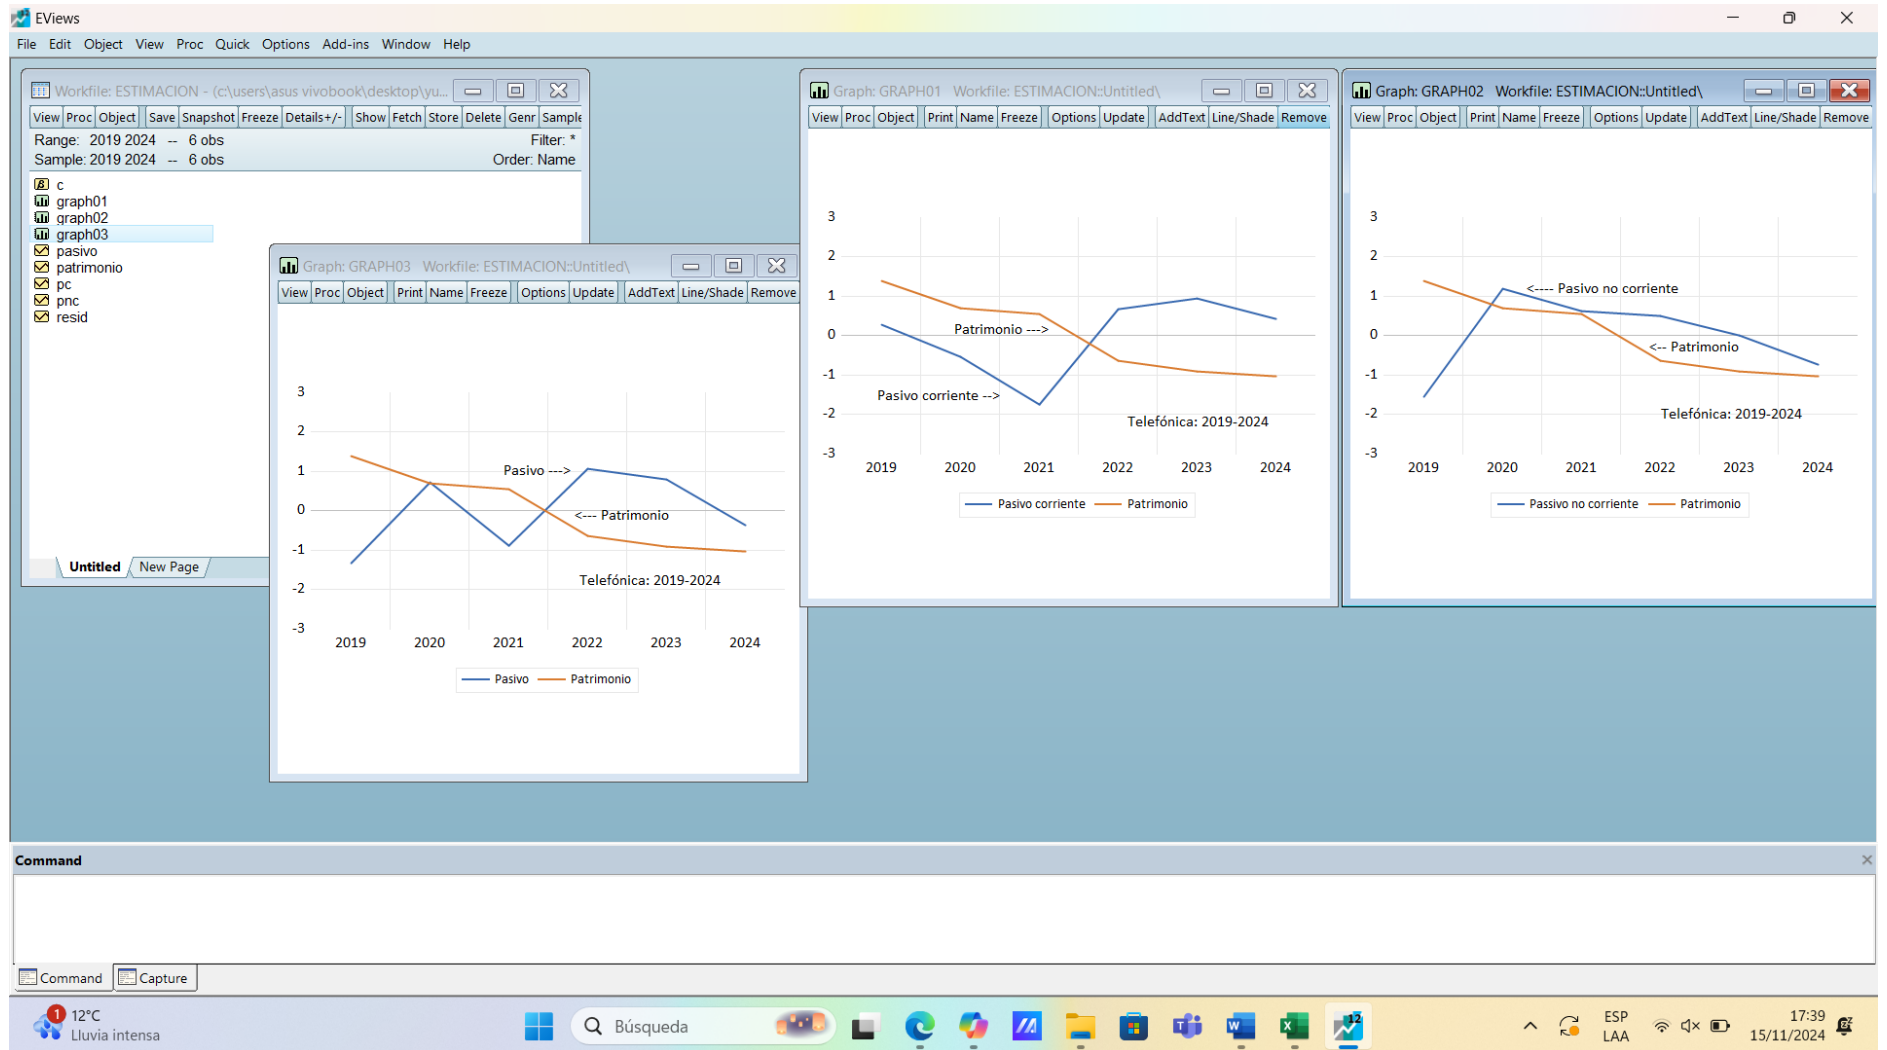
EViews

File Edit Object View Proc Quick Options Add-ins Window Help

Workfile: ESTIMACION - (c:\users\asus vivobook\desktop\yu...

View Proc Object Save Snapshot Freeze Details+/- Show Fetch Store Delete Genr Sample

Range: 2019 2024 -- 6 obs
Sample: 2019 2024 -- 6 obs
Filter: *
Order: Name

c
graph01
graph02
graph03
pasivo
patrimonio
pc
pnc
resid

Untitled New Page

Graph: GRAPH03 Workfile: ESTIMACION::Untitled\

View Proc Object Print Name Freeze Options Update AddText Line/Shade Remove

3
2
1
0
-1
-2
-3
2019 2020 2021 2022 2023 2024

Pasivo --->
<--- Patrimonio
Telefónica: 2019-2024

Pasivo Patrimonio

Graph: GRAPH01 Workfile: ESTIMACION::Untitled\

View Proc Object Print Name Freeze Options Update AddText Line/Shade Remove

3
2
1
0
-1
-2
-3
2019 2020 2021 2022 2023 2024

Patrimonio --->
Pasivo corriente -->
Telefónica: 2019-2024

Pasivo corriente Patrimonio

Graph: GRAPH02 Workfile: ESTIMACION::Untitled\

View Proc Object Print Name Freeze Options Update AddText Line/Shade Remove

3
2
1
0
-1
-2
-3
2019 2020 2021 2022 2023 2024

<---- Pasivo no corriente
<-- Patrimonio
Telefónica: 2019-2024

Passivo no corriente Patrimonio

Command

Command Capture

12°C
Lluvia intensa

Búsqueda

ESP
LAA

17:39
15/11/2024